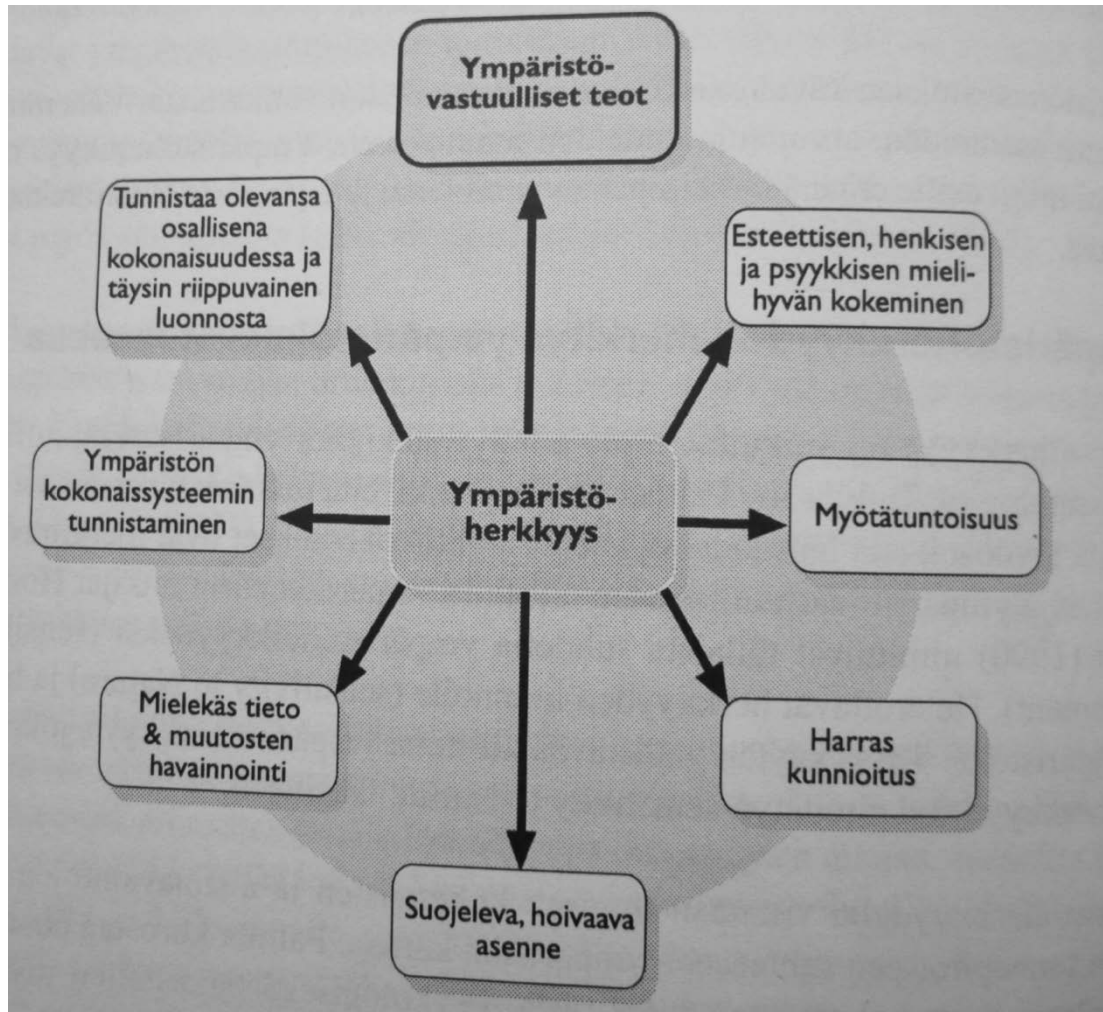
Ympäristövastuulliset teot

Tunnistaa olevansa osallisena kokonaisuudessa ja täysin riippuvainen luonnosta

Esteettisen, henkisen ja psyykkisen mielihyvän kokeminen

Ympäristön kokonaissysteemin tunnistaminen

Ympäristöherkkyys

Myötätuntoisuus

Mielekäs tieto & muutosten havainnointi

Harras kunnioitus

Suojeleva, hoivaava asenne